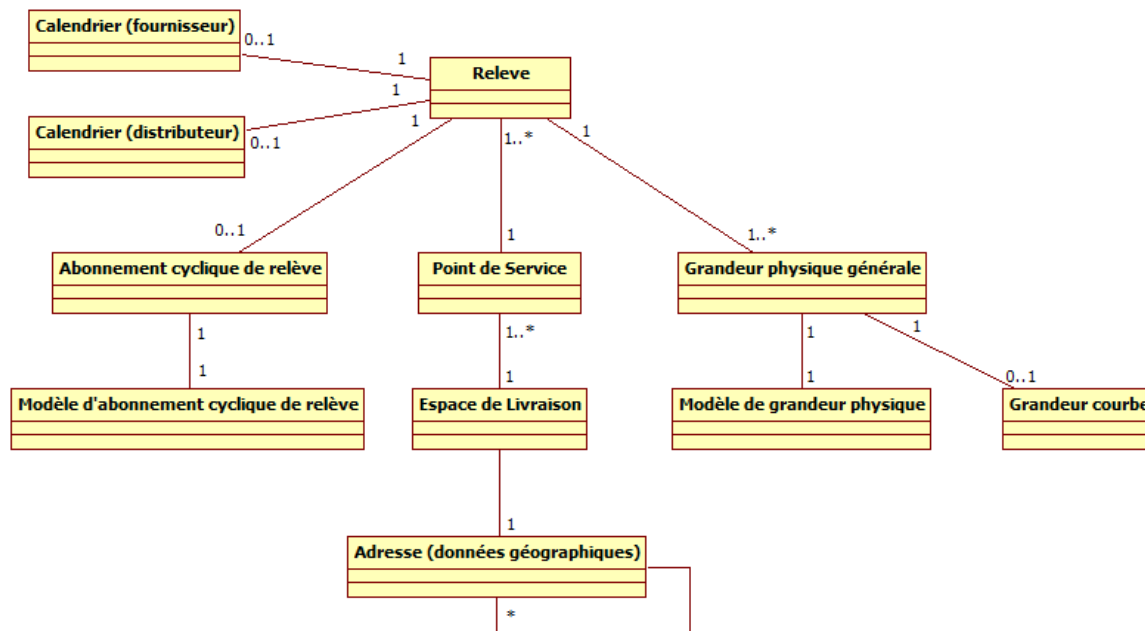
Calendrier (fournisseur)
0..1
1
Releve
1
Calendrier (distributeur)
0..1
1
1..*
1
0..1
1
1..*
Abonnement cyclique de relève
Point de Service
Grandeur physique générale
1
1..*
1
1
1
1
1
1
0..1
Modèle d'abonnement cyclique de relève
Espace de Livraison
Modèle de grandeur physique
Grandeur courbe
1
Adresse (données géographiques)
*